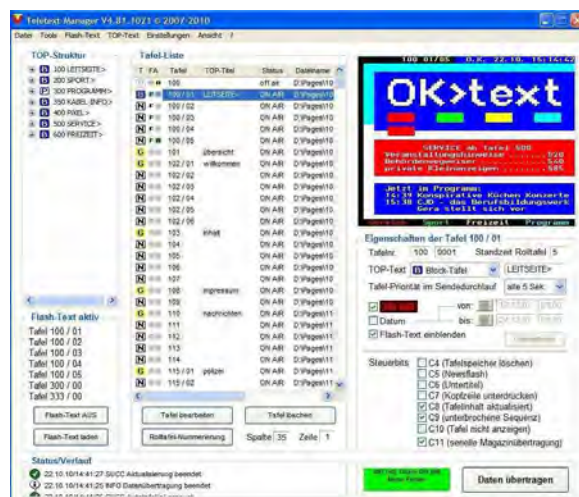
Teletext Manager V4.81.1021 © 2007-2010

Datei Tools Flash-Text TOP-Text Einstellungen Ansicht ?

TOP-Struktur

100 LEITSEITE>
200 SPORT>
300 PROGRAMM>
350 KABEL INFO>
400 PIXEL>
500 SERVICE>
600 FREIZEIT>

Tafel-Liste

| T | FA | Tafel | TOP-Titel | Status | Dateiname |
|---|---|---|---|---|---|
| B | | 100 | | off air | D:\Pages\10 |
| B | | 100 / 01 | LEITSEITE> | ON AIR | D:\Pages\10 |
| N | | 100 / 02 | | ON AIR | D:\Pages\10 |
| N | | 100 / 03 | | ON AIR | D:\Pages\10 |
| N | | 100 / 04 | | ON AIR | D:\Pages\10 |
| N | | 100 / 05 | | ON AIR | D:\Pages\10 |
| G | | 101 | übersicht | ON AIR | D:\Pages\10 |
| G | | 102 / 01 | willkommen | ON AIR | D:\Pages\10 |
| N | | 102 / 02 | | ON AIR | D:\Pages\10 |
| N | | 102 / 03 | | ON AIR | D:\Pages\10 |
| N | | 102 / 04 | | ON AIR | D:\Pages\10 |
| N | | 102 / 05 | | ON AIR | D:\Pages\10 |
| N | | 102 / 06 | | ON AIR | D:\Pages\10 |
| G | | 103 | inhalt | ON AIR | D:\Pages\10 |
| N | | 104 | | ON AIR | D:\Pages\10 |
| N | | 105 | | ON AIR | D:\Pages\10 |
| N | | 106 | | ON AIR | D:\Pages\10 |
| N | | 107 | | ON AIR | D:\Pages\10 |
| G | | 108 | impressum | ON AIR | D:\Pages\10 |
| N | | 109 | | ON AIR | D:\Pages\10 |
| G | | 110 | nachrichten | ON AIR | D:\Pages\11 |
| N | | 111 | | ON AIR | D:\Pages\11 |
| N | | 112 | | ON AIR | D:\Pages\11 |
| N | | 113 | | ON AIR | D:\Pages\11 |
| N | | 114 | | ON AIR | D:\Pages\11 |
| G | | 115 / 01 | polizei | ON AIR | D:\Pages\11 |
| N | | 115 / 02 | | ON AIR | D:\Pages\11 |

100 01/05 O.K. 22.10. 15:14:42

OK>text

SERVICE ab Tafel 500
Veranstaltungshinweise ........520
Behördenwegweiser .............540
private Kleinanzeigen .........585

Jetzt im Programm:
14:39 Konspirative Küchen Konzerte
15:30 CJD - das Berufsbildungswerk
Gera stellt sich vor

Sport Freizeit Programm

Eigenschaften der Tafel 100 / 01

Tafelnr. 100 0001 Standzeit Rolltafel 5

TOP-Text Block-Tafel LEITSEITE>

Tafel-Priorität im Sendedurchlauf alle 5 Sek.

von: bis:

Datum

Flash-Text einblenden

Steuerbits
C4 (Tafelspeicher löschen)
C5 (Newsflash)
C6 (Untertitel)
C7 (Kopfzeile unterdrücken)
C8 (Tafelinhalt aktualisiert)
C9 (unterbrochene Sequenz)
C10 (Tafel nicht anzeigen)
C11 (serielle Magazinübertragung)

Flash-Text aktiv

Tafel 100 / 01
Tafel 100 / 02
Tafel 100 / 03
Tafel 100 / 04
Tafel 100 / 05
Tafel 300 / 00
Tafel 333 / 00

Flash-Text AUS

Flash-Text laden

Tafel bearbeiten

Tafel löschen

Rolltafel-Nummerierung

Spalte 35 Zeile 1

Status/Verlauf

22.10. 10:14:41:27 SUCC Aktualisierung beendet
22.10. 10:14:41:25 INFO Datenübertragung beendet
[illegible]

Daten übertragen